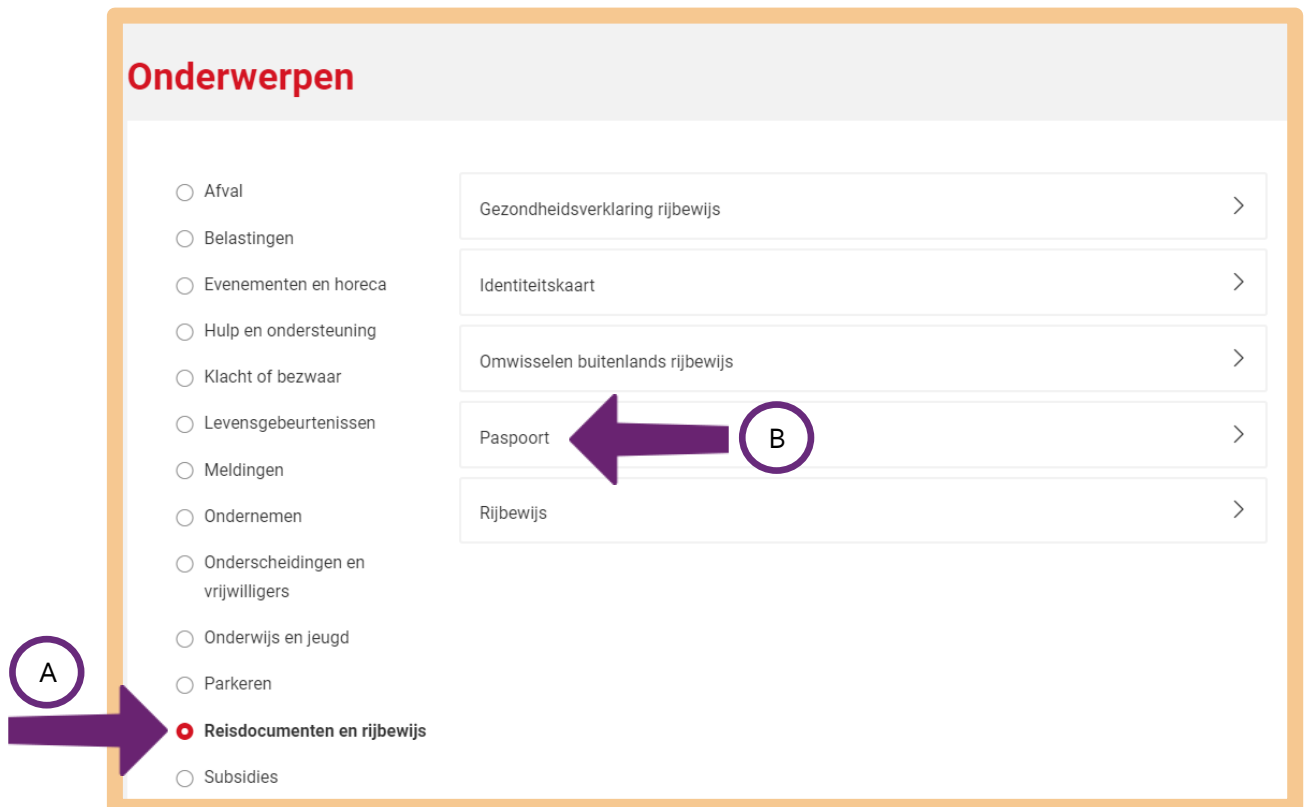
Onderwerpen

Afval
Belastingen
Evenementen en horeca
Hulp en ondersteuning
Klacht of bezwaar
Levensgebeurtenissen
Meldingen
Ondernemen
Onderscheidingen en vrijwilligers
Onderwijs en jeugd
Parkeren
Reisdocumenten en rijbewijs
Subsidies

A

Gezondheidsverklaring rijbewijs
Identiteitskaart
Omwisselen buitenlands rijbewijs
Paspoort
Rijbewijs

B